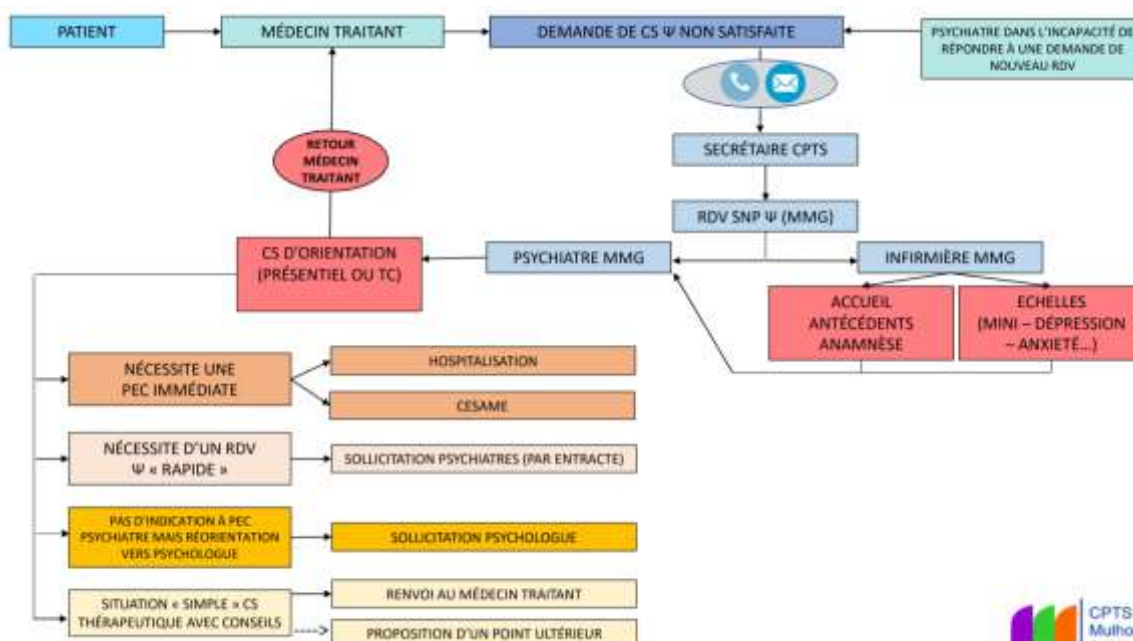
PATIENT

MÉDECIN TRAITANT

DEMANDE DE CS Ψ NON SATISFAITE

PSYCHIATRE DANS L'INCAPACITÉ DE RÉPONDRE À UNE DEMANDE DE NOUVEAU RDV

RETOUR MÉDECIN TRAITANT

SECRÉTAIRE CPTS

RDV SNP Ψ (MMG)

CS D'ORIENTATION (PRÉSENTIEL OU TC)

PSYCHIATRE MMG

INFIRMIÈRE MMG

ACCUEIL ANTÉCÉDENTS ANAMNÈSE

ECHELLES (MINI – DÉPRESSION – ANXIETÉ...)

NÉCESSITE UNE PEC IMMÉDIATE

HOSPITALISATION

CESAME

NÉCESSITE D'UN RDV Ψ « RAPIDE »

SOLLICITATION PSYCHIATRES (PAR ENTRACTE)

PAS D'INDICATION À PEC PSYCHIATRE MAIS RÉORIENTATION VERS PSYCHOLOGUE

SOLLICITATION PSYCHOLOGUE

SITUATION « SIMPLE » CS THÉRAPEUTIQUE AVEC CONSEILS

RENVOI AU MÉDECIN TRAITANT

PROPOSITION D'UN POINT ULTÉRIEUR

CPTS Mulho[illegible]